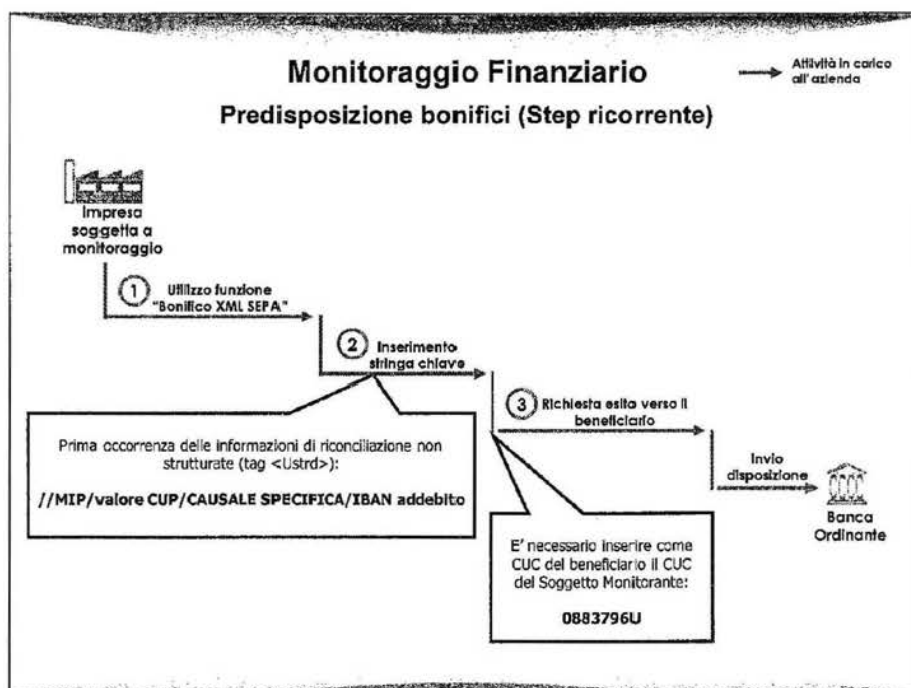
Monitoraggio Finanziario

Attività in carico all'azienda

Predisposizione bonifici (Step ricorrente)

Impresa soggetta a monitoraggio

1 Utilizzo funzione "Bonifico XML SEPA"

2 Inserimento stringa chiave

3 Richiesta esito verso il beneficiario

Invio disposizione

Banca Ordinante

Prima occorrenza delle informazioni di riconciliazione non strutturate (tag <Ustrd>):

//MIP/valore CUP/CAUSALE SPECIFICA/IBAN addebito

E' necessario inserire come CUC del beneficiario il CUC del Soggetto Monitorante:

0883796U